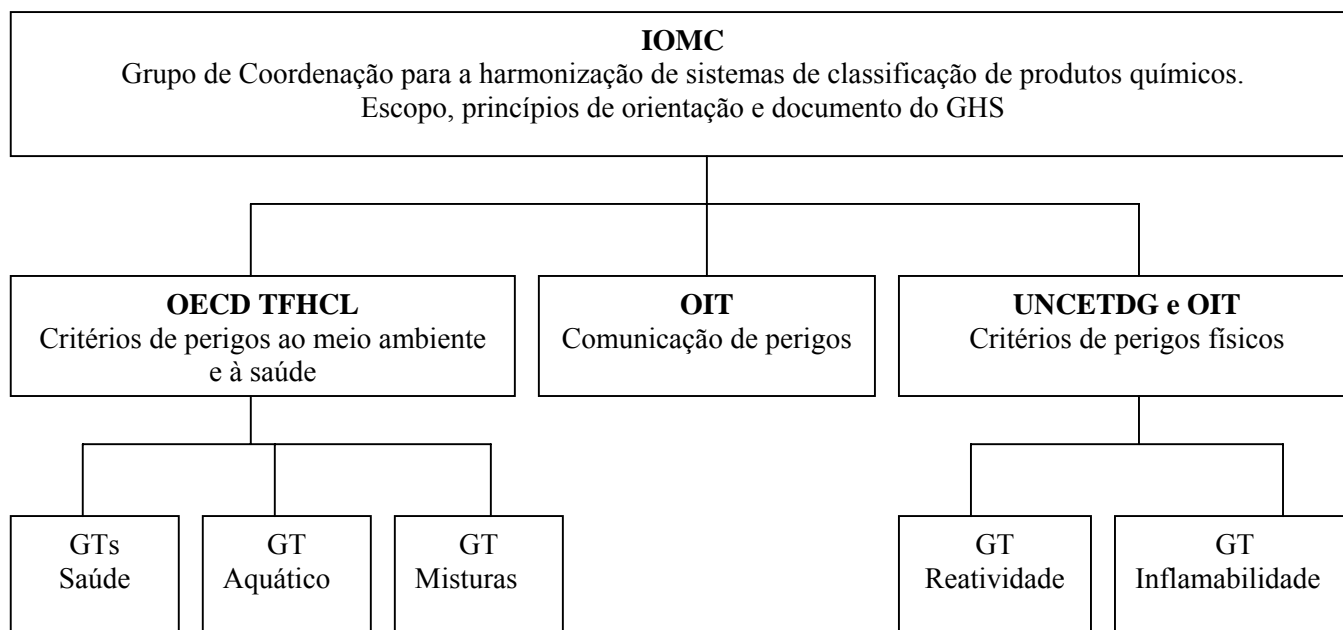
**IOMC**
Grupo de Coordenação para a harmonização de sistemas de classificação de produtos químicos.
Escopo, princípios de orientação e documento do GHS

**OECD TFHCL**
Critérios de perigos ao meio ambiente e à saúde

**OIT**
Comunicação de perigos

**UNCETDG e OIT**
Critérios de perigos físicos

GTs
Saúde

GT
Aquático

GT
Misturas

GT
Reatividade

GT
Inflamabilidade